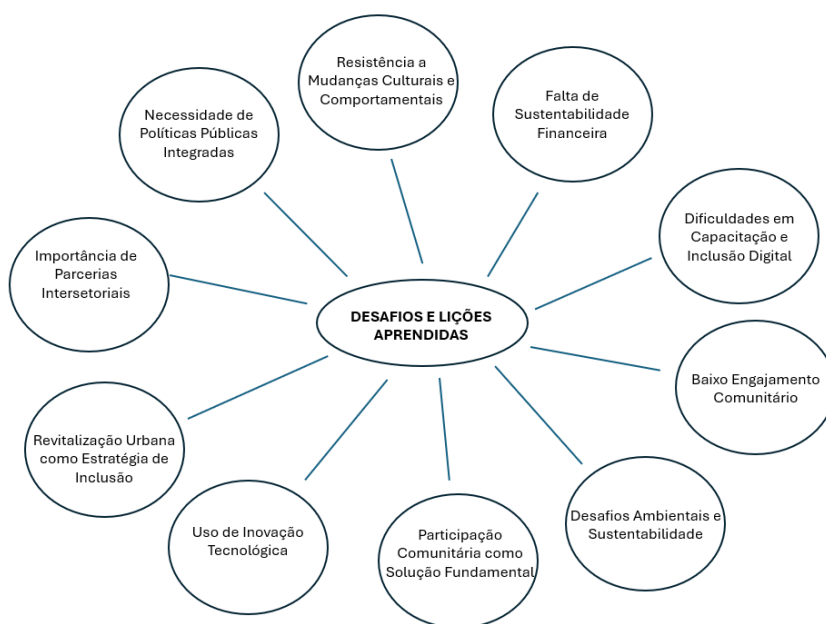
Resistência a Mudanças Culturais e Comportamentais

Falta de Sustentabilidade Financeira

Dificuldades em Capacitação e Inclusão Digital

Baixo Engajamento Comunitário

Desafios Ambientais e Sustentabilidade

Participação Comunitária como Solução Fundamental

Uso de Inovação Tecnológica

Revitalização Urbana como Estratégia de Inclusão

Importância de Parcerias Intersetoriais

Necessidade de Políticas Públicas Integradas

DESAFIOS E LIÇÕES APRENDIDAS